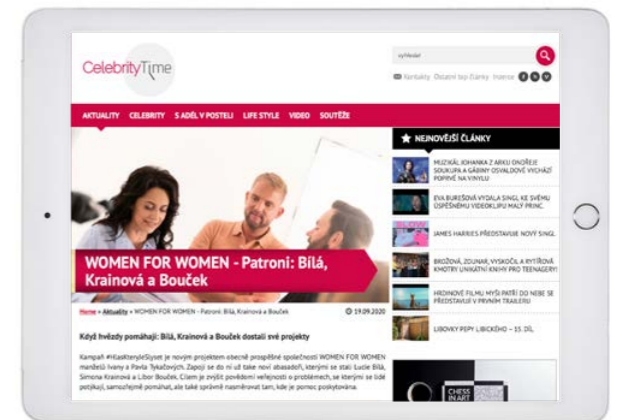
CelebrityTime

vyhledat

Kontakty Ostatní top články Inzerce

AKTUALITY CELEBRITY S ADÉL V POSTELI LIFE STYLE VIDEO SOUTĚŽE

WOMEN FOR WOMEN - Patroni: Bílá, Krainová a Bouček

Home » Aktuality » WOMEN FOR WOMEN - Patroni: Bílá, Krainová a Bouček

19.09.2020

Když hvězdy pomáhají: Bílá, Krainová a Bouček dostali své projekty

Kampaň #HlasKterýJeSlyšet je novým projektem obecně prospěšné společnosti WOMEN FOR WOMEN manželů Ivany a Pavla Tykačových. Zapojí se do ní už také noví ambasadoři, kterými se stali: Lucie Bílá, Simona Krainová a Libor Bouček. Cílem je zvýšit povědomí veřejnosti o problémech, se kterými se lidé potýkají, samozřejmě pomáhat, ale také správně nasměrovat tam, kde je pomoc poskytována.

NEJNOVĚJŠÍ ČLÁNKY

MUZIKÁL JOHANKA Z ARKU ONDŘEJE SOUKUPA A GABINY OSVALDOVÉ VYCHÁZÍ POPRVÉ NA VINYLU

EVA BUREŠOVÁ VYDALA SINGL KE SVÉMU ÚSPĚŠNÉMU VIDEOKLIPU MALÝ PRINC

JAMES HARRIES PŘEDSTAVUJE NOVÝ SINGL

BROŽOVÁ, ZOUNAR, VYSKOČIL A RYTÍŘOVÁ KMOTRY UNIKÁTNÍ KNIHY PRO TEENAGERY!

HRDINOVÉ FILMU MYŠI PATŘÍ DO NEBE SE PŘEDSTAVUJÍ V PRVNÍM TRAILERU

LIBOVKY PEPY LIBICKÉHO – 15. DÍL

CHESS IN ART